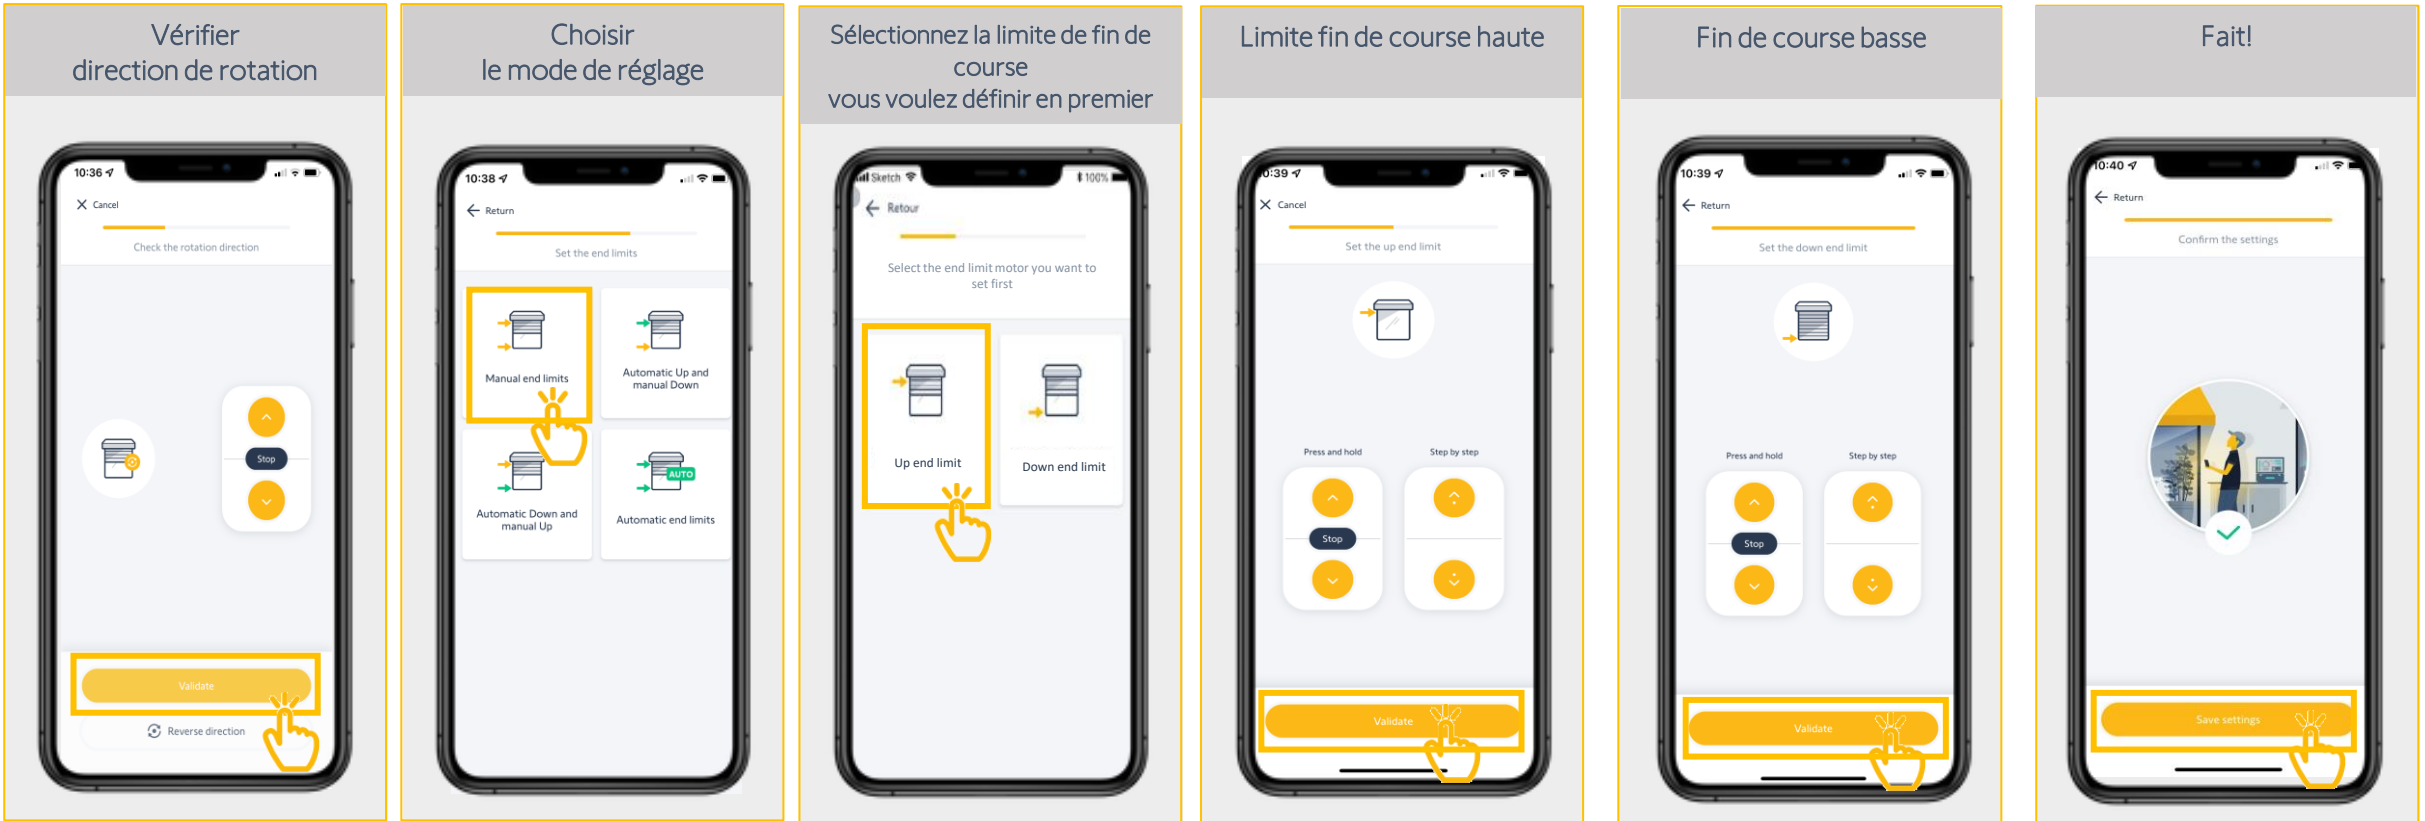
Vérifier direction de rotation

10:36
Cancel
Check the rotation direction
Stop
Validate
Reverse direction

Choisir le mode de réglage

10:38
Return
Set the end limits
Manual end limits
Automatic Up and manual Down
Automatic Down and manual Up
AUTO
Automatic end limits

Sélectionnez la limite de fin de course vous voulez définir en premier

Sketch 100%
Retour
Select the end limit motor you want to set first
Up end limit
Down end limit

Limite fin de course haute

0:39
Cancel
Set the up end limit
Press and hold
Step by step
Stop
Validate

Fin de course basse

10:39
Return
Set the down end limit
Press and hold
Step by step
Stop
Validate

Fait!

10:40
Return
Confirm the settings
Save settings